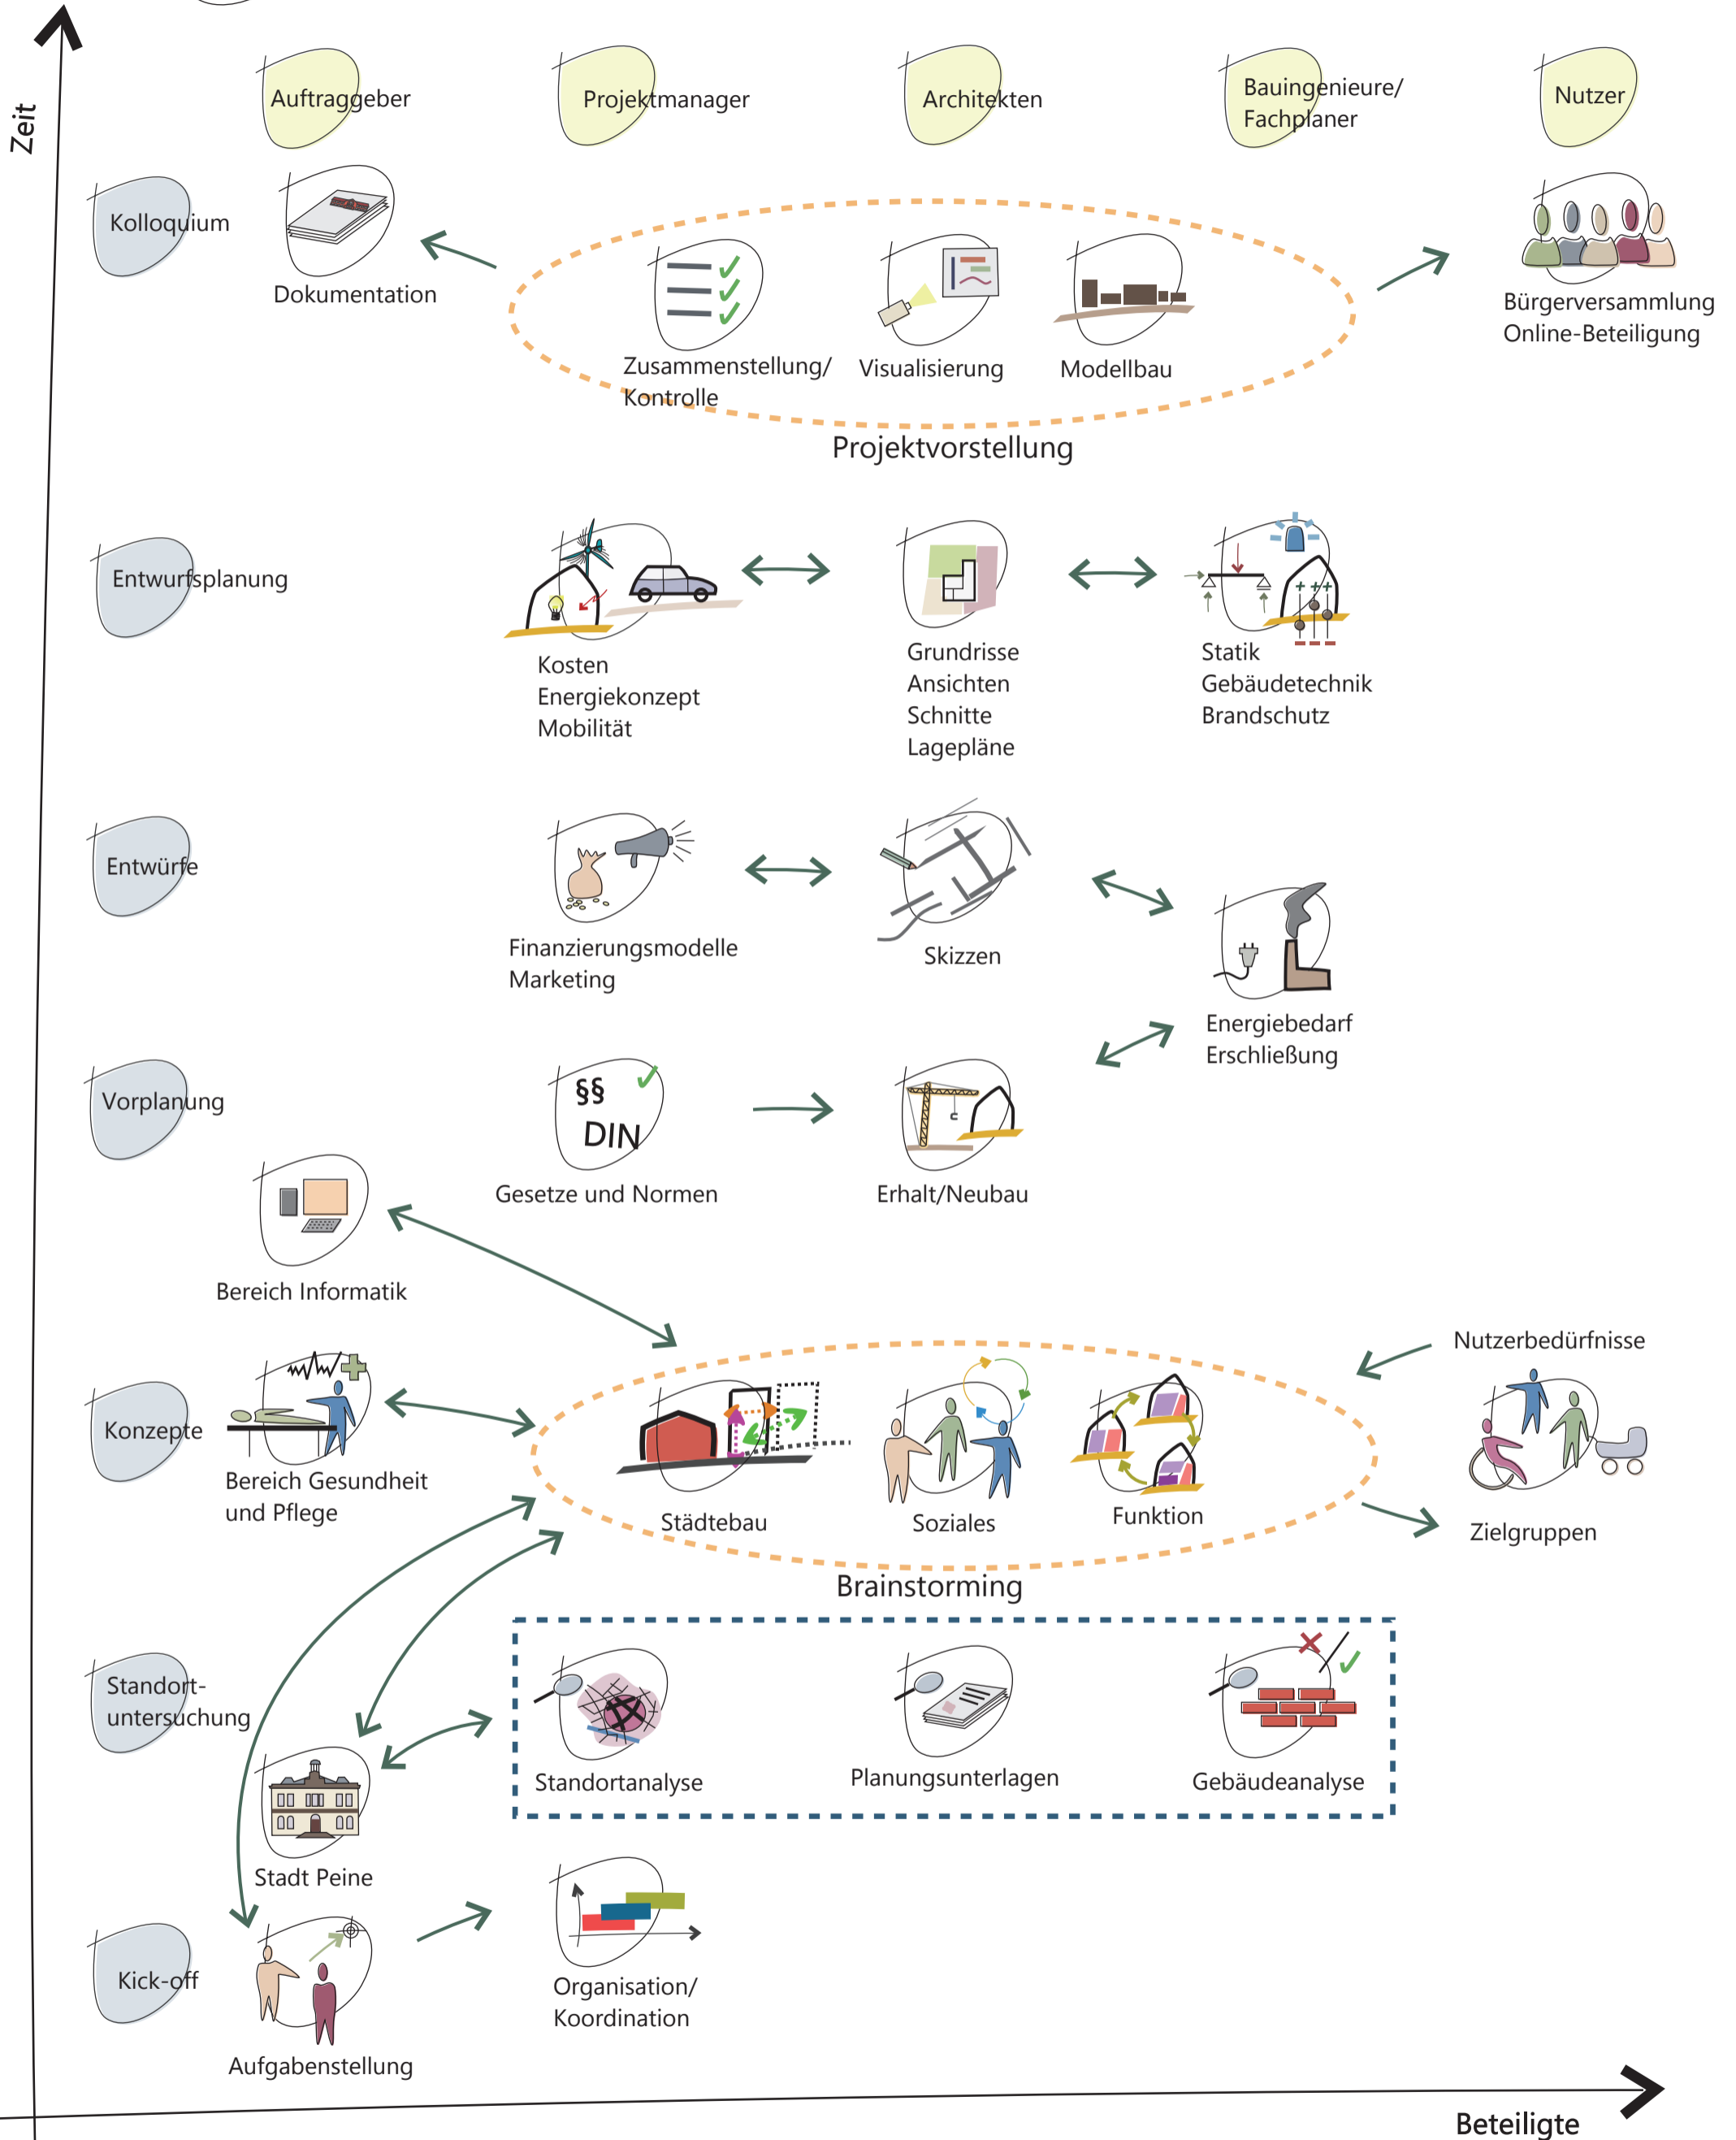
Zeit

Auftraggeber

Projektmanager

Architekten

Bauingenieure/ Fachplaner

Nutzer

Kolloquium

Dokumentation

Zusammenstellung/ Kontrolle

Visualisierung

Modellbau

Bürgerversammlung Online-Beteiligung

Projektvorstellung

Entwurfsplanung

Kosten
Energiekonzept
Mobilität

Grundrisse
Ansichten
Schnitte
Lagepläne

Statik
Gebäudetechnik
Brandschutz

Entwürfe

Finanzierungsmodelle
Marketing

Skizzen

Energiebedarf
Erschließung

Vorplanung

§§
DIN

Gesetze und Normen

Erhalt/Neubau

Bereich Informatik

Nutzerbedürfnisse

Konzepte

Bereich Gesundheit und Pflege

Städtebau

Soziales

Funktion

Zielgruppen

Brainstorming

Standort-untersuchung

Standortanalyse

Planungsunterlagen

Gebäudeanalyse

Stadt Peine

Kick-off

Aufgabenstellung

Organisation/ Koordination

Beteiligte